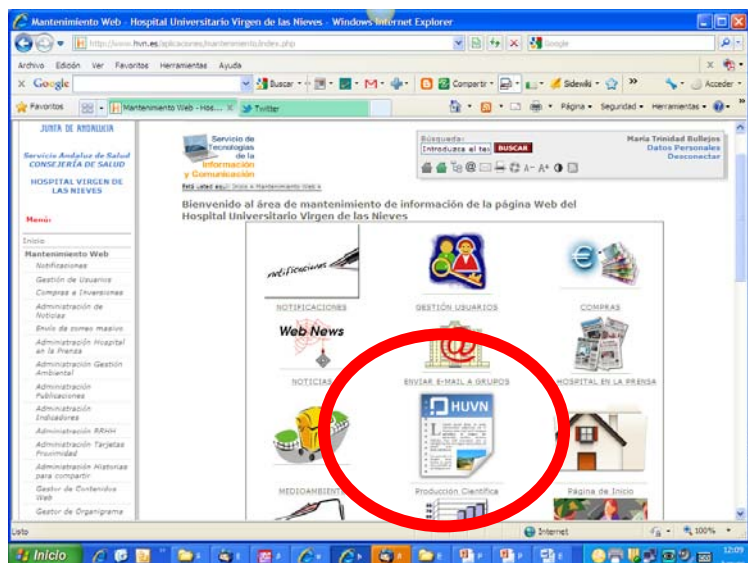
Mantenimiento Web - Hospital Universitario Virgen de las Nieves - Windows Internet Explorer

http://www.hvn.es/aplicaciones/mantenimiento/index.php

Google

Archivo Edición Ver Favoritos Herramientas Ayuda

Google

Buscar

Compartir

Sidewiki

Acceder

Favoritos

Mantenimiento Web - Hos...

Twitter

Página

Seguridad

Herramientas

JUNTA DE ANDALUCIA

Servicio Andaluz de Salud
CONSEJERÍA DE SALUD

HOSPITAL VIRGEN DE LAS NIEVES

Menú:

Inicio

Mantenimiento Web

Notificaciones

Gestión de Usuarios

Compras e Inversiones

Administración de Noticias

Envío de correo masivo

Administración Hospital en la Prensa

Administración Gestión Ambiental

Administración Publicaciones

Administración Indicadores

Administración RRHH

Administración Tarjetas Proximidad

Administración Historias para compartir

Gestor de Contenidos Web

Gestor de Organigrama

Servicio de Tecnologías de la Información y Comunicación

Está usted en: Inicio > Mantenimiento Web >

Búsqueda:

Introduzca el tex

BUSCAR

María Trinidad Bullejos

Datos Personales

Desconectar

A- A+

Bienvenido al área de mantenimiento de información de la página Web del Hospital Universitario Virgen de las Nieves

notificaciones

NOTIFICACIONES

GESTIÓN USUARIOS

COMPRAS

Web News

NOTICIAS

ENVIAR E-MAIL A GRUPOS

HOSPITAL EN LA PRENSA

HUVN

MEDIOAMBIENTE

Producción Científica

Página de Inicio

Listo

Internet

100%

Inicio

12:09